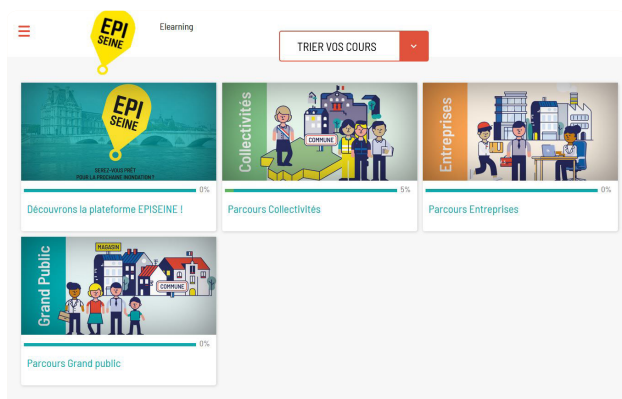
EPI SEINE

Elearning

TRIER VOS COURS

EPI SEINE

SEREZ-VOUS PRÊT POUR LA PROCHAINE INONDATION ?

0%

Découvrons la plateforme EPISEINE !

Collectivités

COMMUNE

5%

Parcours Collectivités

Entreprises

0%

Parcours Entreprises

Grand Public

MAGASIN

COMMUNE

0%

Parcours Grand public